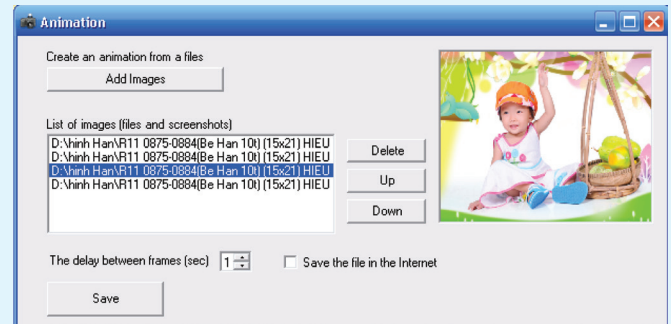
Animation

Create an animation from a files

Add Images

List of images (files and screenshots)

D:\hinh Han\R11 0875-0884(Be Han 10t) (15x21) HIEU
D:\hinh Han\R11 0875-0884(Be Han 10t) (15x21) HIEU
D:\hinh Han\R11 0875-0884(Be Han 10t) (15x21) HIEU
D:\hinh Han\R11 0875-0884(Be Han 10t) (15x21) HIEU

Delete

Up

Down

The delay between frames (sec) 1

Save the file in the Internet

Save